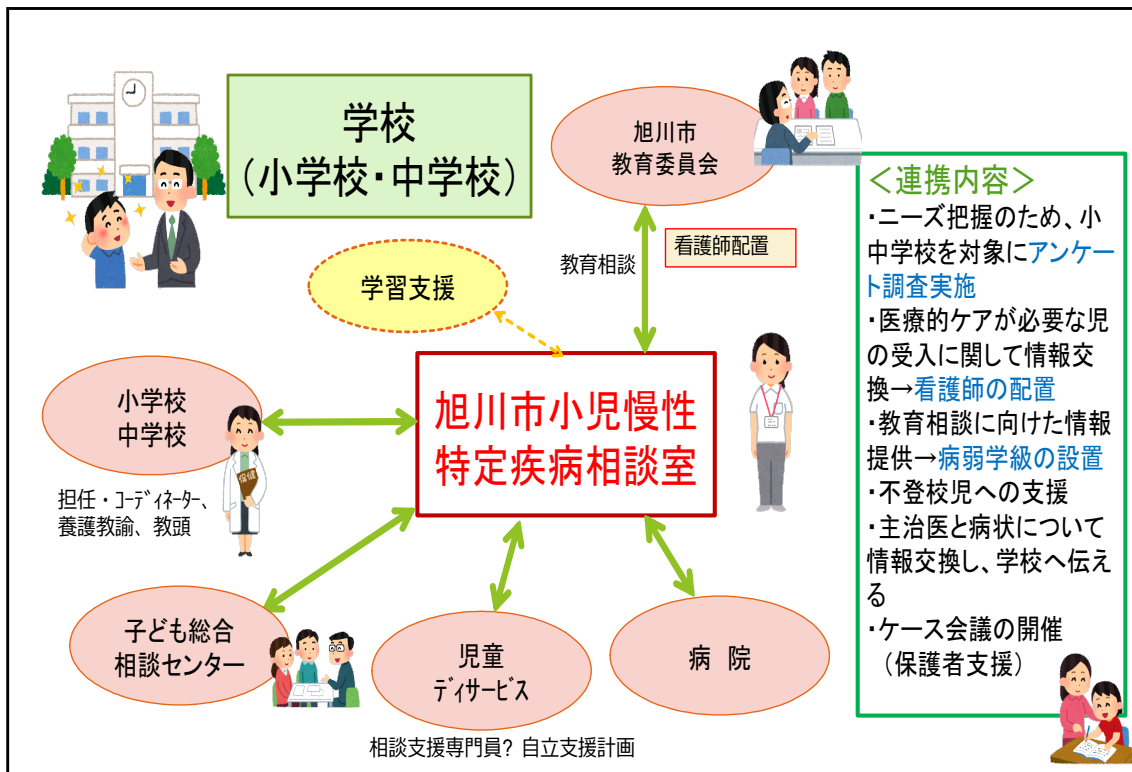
学校
（小学校・中学校）

旭川市
教育委員会

教育相談

看護師配置

学習支援

旭川市小児慢性
特定疾病相談室

小学校
中学校

担任・コーディネーター、
養護教諭、教頭

子ども総合
相談センター

児童
デイサービス

病 院

相談支援専門員？ 自立支援計画

＜連携内容＞
・ニーズ把握のため、小中学校を対象にアンケート調査実施
・医療的ケアが必要な児の受入に関して情報交換→看護師の配置
・教育相談に向けた情報提供→病弱学級の設置
・不登校児への支援
・主治医と病状について情報交換し、学校へ伝える
・ケース会議の開催
（保護者支援）